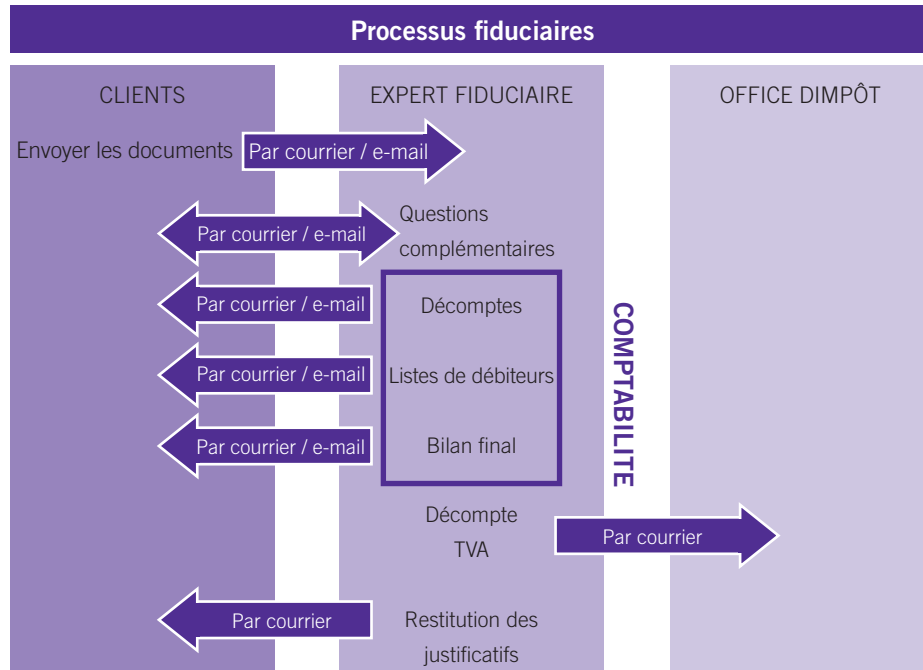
Processus fiduciaires

CLIENTS

EXPERT FIDUCIAIRE

OFFICE DIMPÔT

Envoyer les documents

Par courrier / e-mail

Par courrier / e-mail

Questions complémentaires

Par courrier / e-mail

Décomptes

Par courrier / e-mail

Listes de débiteurs

Par courrier / e-mail

Bilan final

COMPTABILITE

Décompte TVA

Par courrier

Par courrier

Restitution des justificatifs